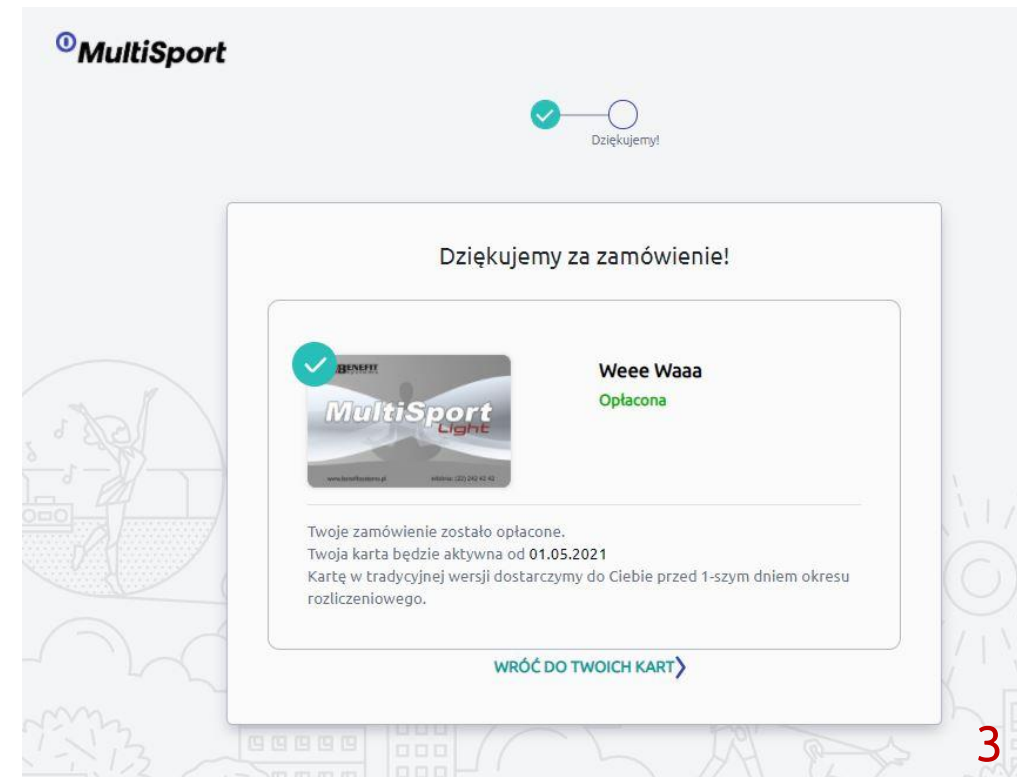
MultiSport

Dziękujemy!

Dziękujemy za zamówienie!

BENEFIT

MultiSport Light

www.benefitsystems.pl

infolinia: (22) 242 42 42

Weee Waaa

Opłacona

Twoje zamówienie zostało opłacone.
Twoja karta będzie aktywna od 01.05.2021
Kartę w tradycyjnej wersji dostarczymy do Ciebie przed 1-szym dniem okresu rozliczeniowego.

WRÓĆ DO TWOICH KART

3